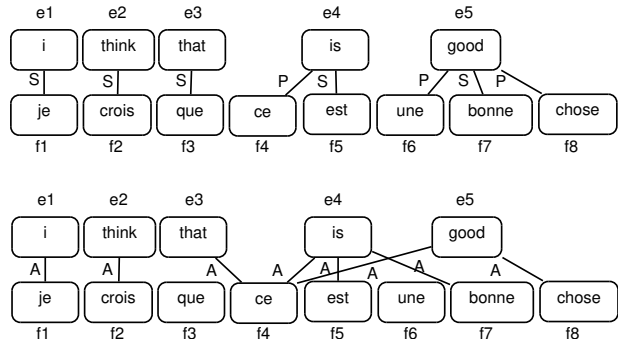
e1 e2 e3 e4 e5

i think that is good

S S S P S P S P

je crois que ce est une bonne chose

f1 f2 f3 f4 f5 f6 f7 f8

e1 e2 e3 e4 e5

i think that is good

A A A A A A A A

je crois que ce est une bonne chose

f1 f2 f3 f4 f5 f6 f7 f8